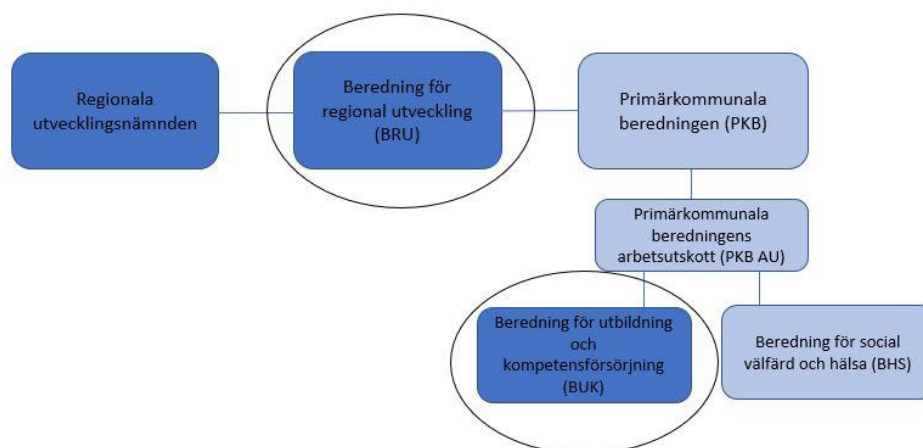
Regionala utvecklingsnämnden

Beredning för regional utveckling (BRU)

Primärkommunala beredningen (PKB)

Primärkommunala beredningens arbetsutskott (PKB AU)

Beredning för utbildning och kompetensförsörjning (BUK)

Beredning för social välfärd och hälsa (BHS)